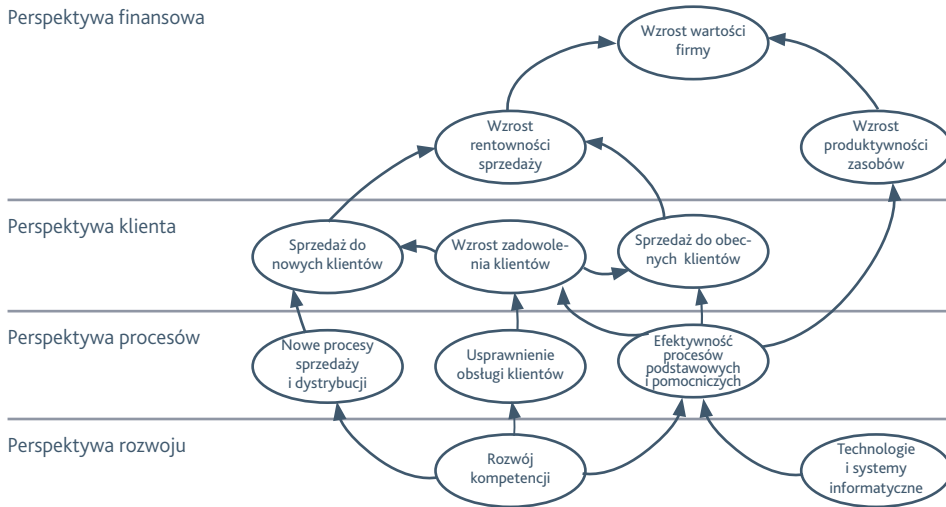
Perspektywa finansowa

Wzrost wartości firmy

Wzrost rentowności sprzedaży

Wzrost produktywności zasobów

Perspektywa klienta

Sprzedaż do nowych klientów

Wzrost zadowolenia klientów

Sprzedaż do obecnych klientów

Perspektywa procesów

Nowe procesy sprzedaży i dystrybucji

Usprawnienie obsługi klientów

Efektywność procesów podstawowych i pomocniczych

Perspektywa rozwoju

Rozwój kompetencji

Technologie i systemy informatyczne